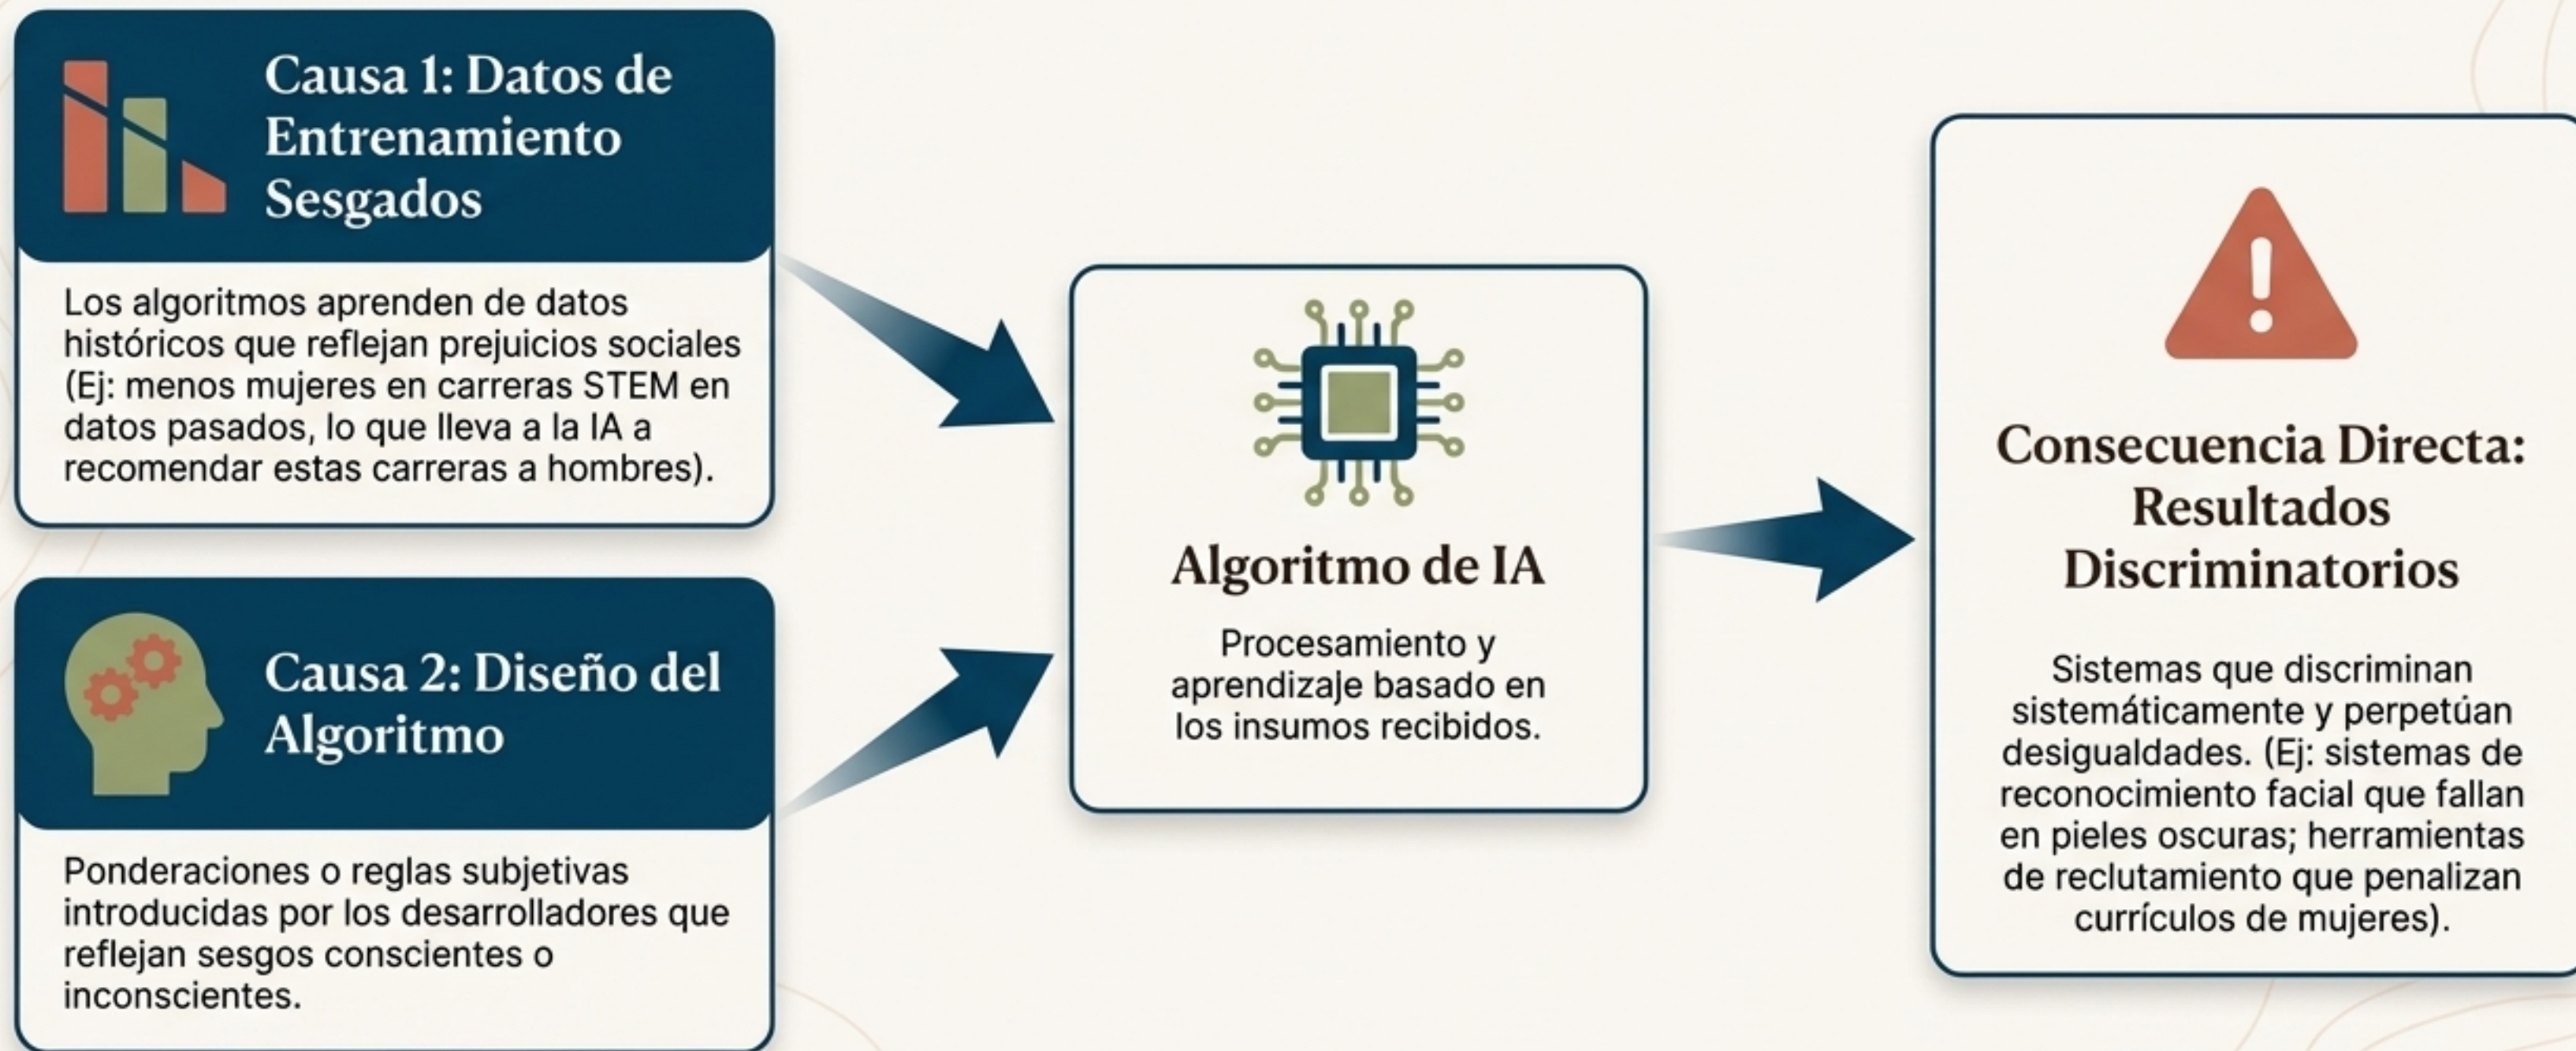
Causa 1: Datos de Entrenamiento Sesgados

Los algoritmos aprenden de datos históricos que reflejan prejuicios sociales (Ej: menos mujeres en carreras STEM en datos pasados, lo que lleva a la IA a recomendar estas carreras a hombres).

Causa 2: Diseño del Algoritmo

Ponderaciones o reglas subjetivas introducidas por los desarrolladores que reflejan sesgos conscientes o inconscientes.

Algoritmo de IA

Procesamiento y aprendizaje basado en los insumos recibidos.

Consecuencia Directa: Resultados Discriminatorios

Sistemas que discriminan sistemáticamente y perpetúan desigualdades. (Ej: sistemas de reconocimiento facial que fallan en pieles oscuras; herramientas de reclutamiento que penalizan currículos de mujeres).